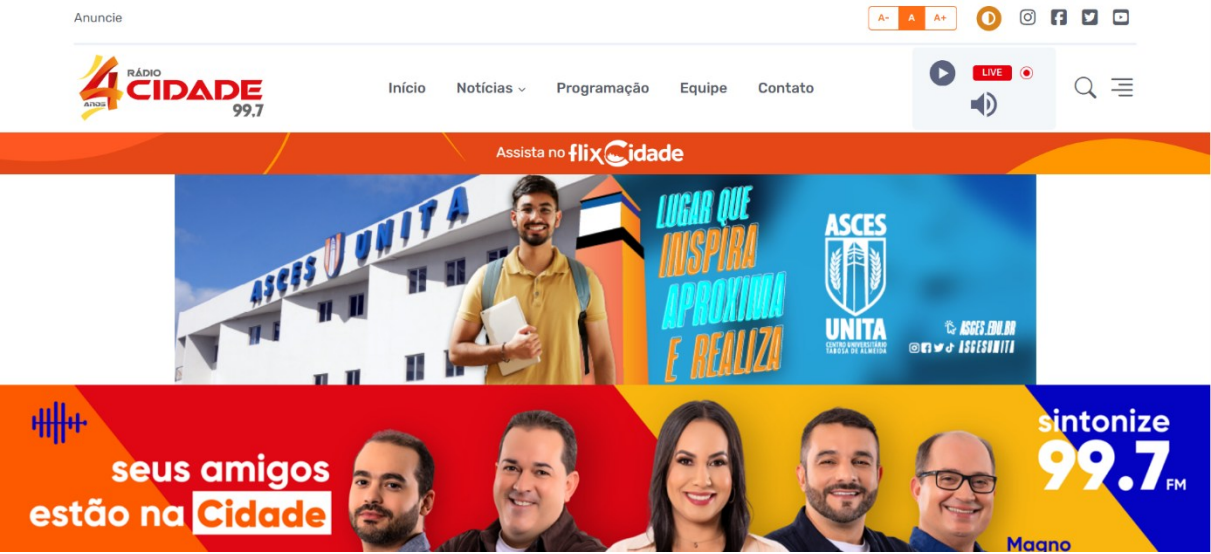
Anuncie

A- A A+

RÁDIO 4 ANOS CIDADE 99.7

Início Notícias Programação Equipe Contato

LIVE

Assista no flixCidade

ASCES UNITA

LUGAR QUE INSPIRA APROXIMA E REALIZA

ASCES UNITA CENTRO UNIVERSITÁRIO TABOSA DE ALMEIDA

ASCES.EDU.BR

ASCESUNITA

seus amigos estão na Cidade

sintonize 99.7 FM

Magno